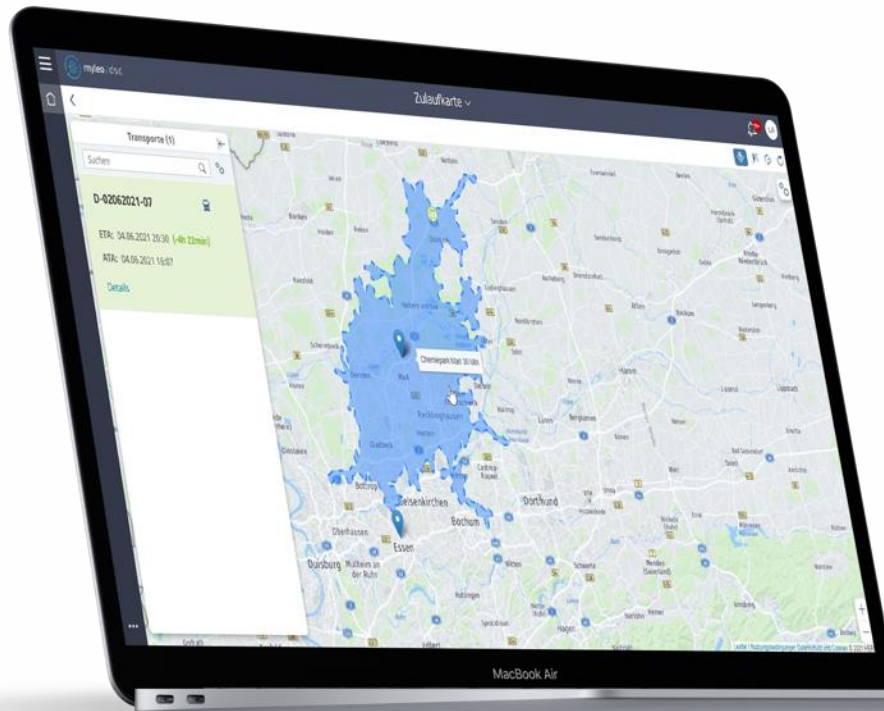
mylea | osc

Zulaufkarte

Transporte (1)

Suchen

D-02062021-07

ETA: 04.06.2021 20:30 (-4h 22min)

ATA: 04.06.2021 15:07

Details

Chemiepark Marl 30 Min

Marl

Recklinghausen

Dorsten

Gladbeck

Bottrop

Gelsenkirchen

Dortmund

Bochum

Essen

Oberhausen

Duisburg

Mülheim an der Ruhr

Castrop-Rauxel

Datteln

Hamm

Schwerte

Hagen

MacBook Air